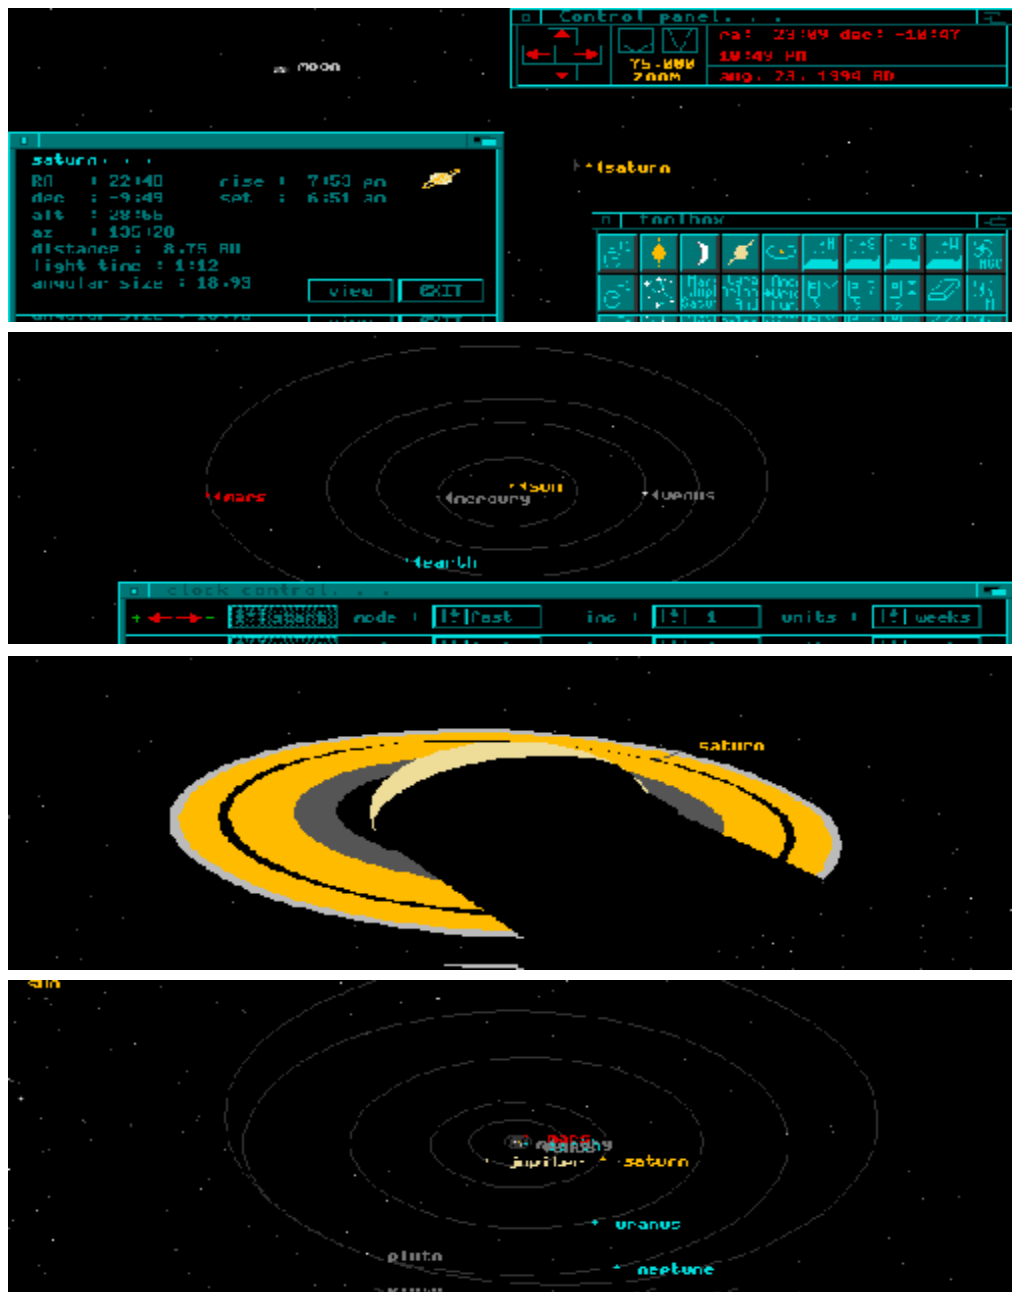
moon

Control panel. . .

ra: 23:09 dec: -10:47

75.000
zoom

10:49 PM

aug. 23, 1994 AD

saturn. . .
RA : 22:40
dec : -9:49
alt : 28:66
az : 135:20
rise : 7:53 pm
set : 6:51 am
distance : 8.75 AU
light time : 1:12
angular size : 18.93

view
EXIT

saturn

toolbox

Mars
Jupi
Satu
Ura
Nep
Plu
Ana
Word
Tur

mars
sun
mercury
venus
earth

clock control. . .

mode : fast
inc : 1
units : weeks

saturn

sun

mars
jupiter
saturn
uranus
pluto
neptune